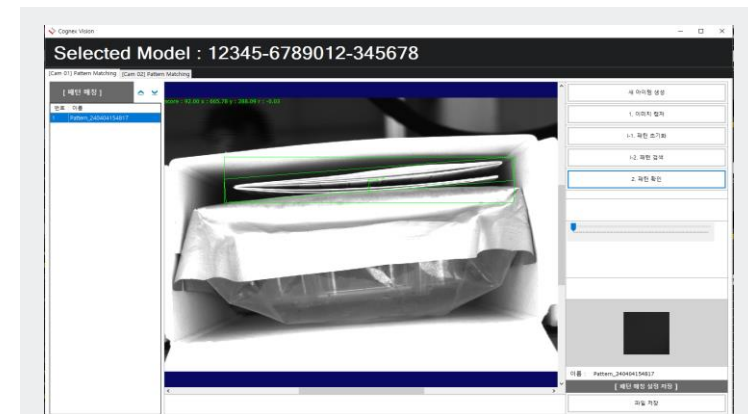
Cognex Vision

Selected Model : 12345-6789012-345678

[Cam 01] Pattern Matching [Cam 02] Pattern Matching

[ 패턴 매칭 ]

번호 이름
1 Pattern_240404154817

Score : 92.00 x : 665.78 y : 288.09 r : -0.03

새 이미지 생성

1. 이미지 촬영

1-1. 패턴 초기화

1-2. 패턴 검색

2. 패턴 확인

이름 Pattern_240404154817

[ 패턴 매칭 설정 저장 ]

파일 저장